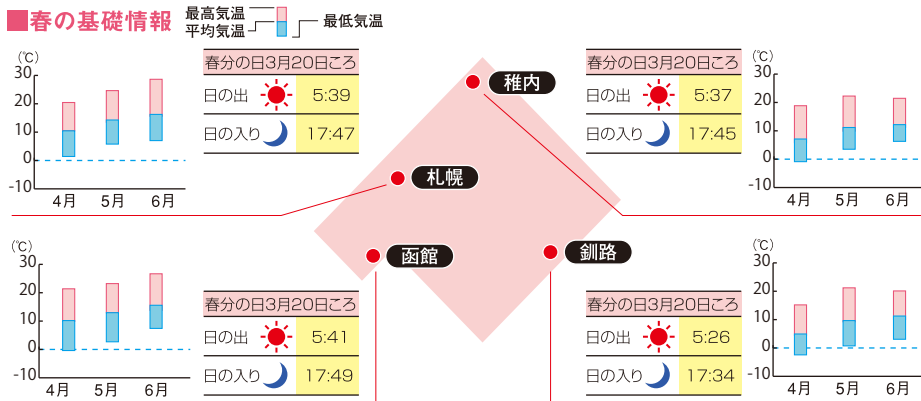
春の基礎情報

最高気温
平均気温
最低気温

(℃)
30
20
10
0
-10
4月 5月 6月

| 春分の日3月20日ころ | |
|---|---|
| 日の出 | 5:39 |
| 日の入り | 17:47 |

札幌

稚内

| 春分の日3月20日ころ | |
|---|---|
| 日の出 | 5:37 |
| 日の入り | 17:45 |

(℃)
30
20
10
0
-10
4月 5月 6月

(℃)
30
20
10
0
-10
4月 5月 6月

函館

| 春分の日3月20日ころ | |
|---|---|
| 日の出 | 5:41 |
| 日の入り | 17:49 |

釧路

| 春分の日3月20日ころ | |
|---|---|
| 日の出 | 5:26 |
| 日の入り | 17:34 |

(℃)
30
20
10
0
-10
4月 5月 6月